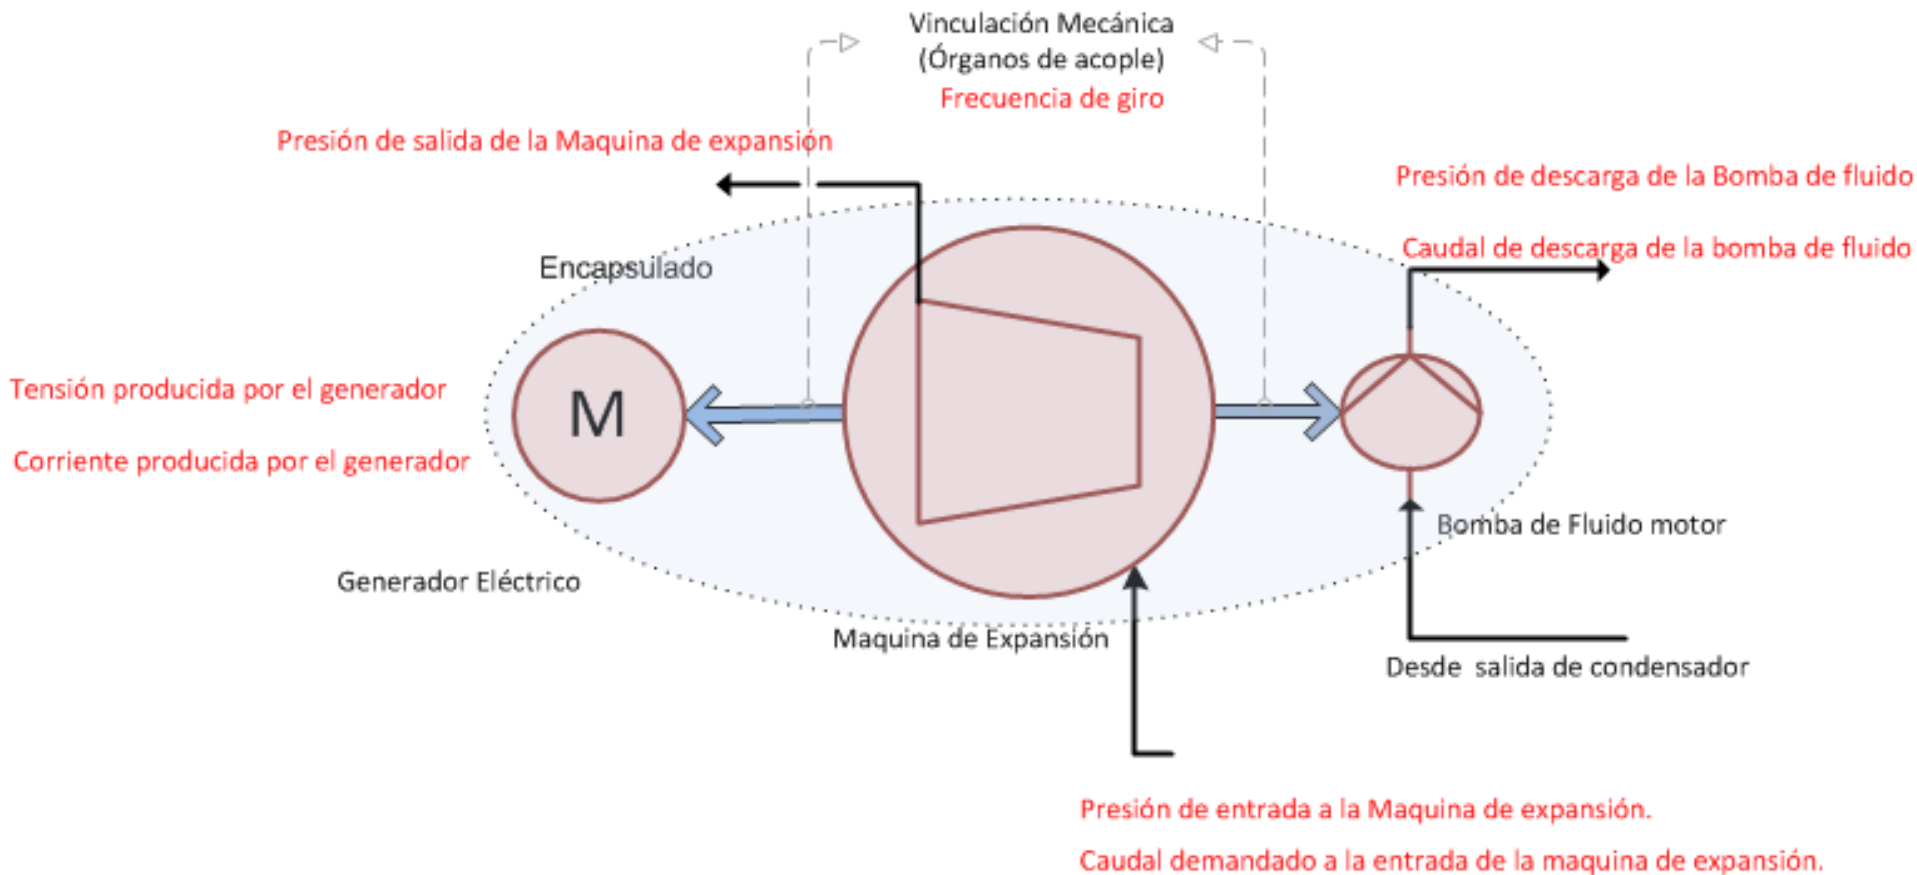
Vinculación Mecánica
(Órganos de acople)
Frecuencia de giro

Presión de salida de la Maquina de expansión

Presión de descarga de la Bomba de fluido

Caudal de descarga de la bomba de fluido

Encapsulado

Tensión producida por el generador

Corriente producida por el generador

M

Bomba de Fluido motor

Generador Eléctrico

Maquina de Expansión

Desde salida de condensador

Presión de entrada a la Maquina de expansión.

Caudal demandado a la entrada de la maquina de expansión.